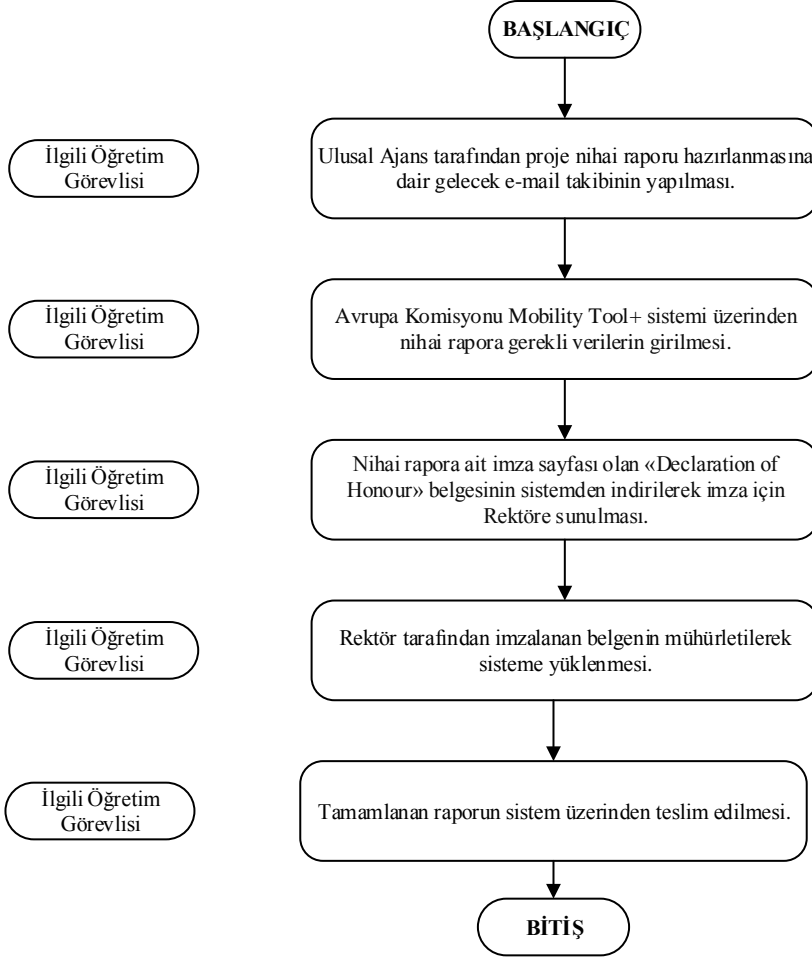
BAŞLANGIÇ

İlgili Öğretim Görevlisi

Ulusal Ajans tarafından proje nihai raporu hazırlanmasına dair gelecek e-mail takibinin yapılması.

İlgili Öğretim Görevlisi

Avrupa Komisyonu Mobility Tool+ sistemi üzerinden nihai rapora gerekli verilerin girilmesi.

İlgili Öğretim Görevlisi

Nihai rapora ait imza sayfası olan «Declaration of Honour» belgesinin sistemden indirilerek imza için Rektöre sunulması.

İlgili Öğretim Görevlisi

Rektör tarafından imzalanan belgenin mühürletilerek sisteme yüklenmesi.

İlgili Öğretim Görevlisi

Tamamlanan raporun sistem üzerinden teslim edilmesi.

BİTİŞ